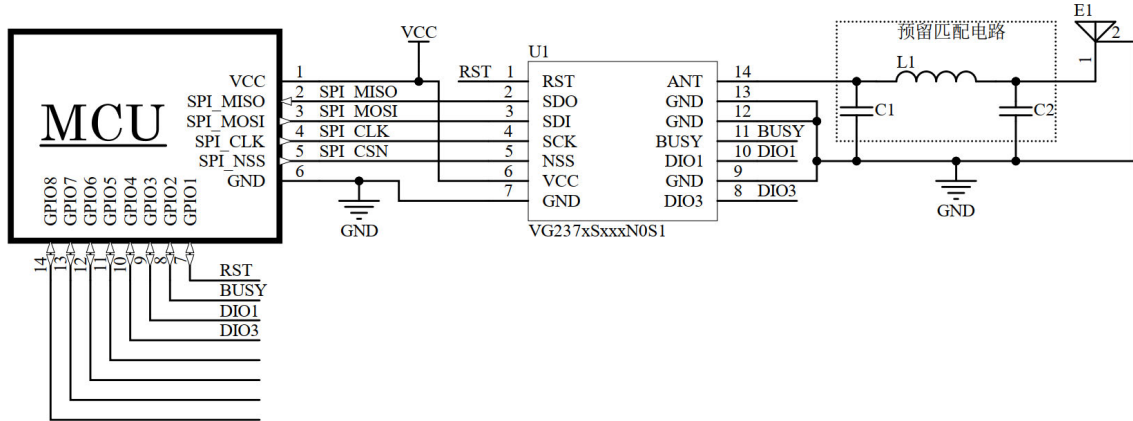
MCU

VCC
SPI_MISO
SPI_MOSI
SPI_CLK
SPI_NSS
GND

1
2 SPI_MISO
3 SPI_MOSI
4 SPI_CLK
5 SPI_CSN
6

GPIO8 GPIO7 GPIO6 GPIO5 GPIO4 GPIO3 GPIO2 GPIO1

14 13 12 11 10 9 8 7

RST
BUSY
DIO1
DIO3

VCC

GND

U1
RST 1
2
3
4
5
6
7

RST
SDO
SDI
SCK
NSS
VCC
GND

ANT
GND
GND
BUSY
DIO1
GND
DIO3

14
13
12
11 BUSY
10 DIO1
9
8 DIO3

VG237xSxxxN0S1

预留匹配电路

L1
C1
C2

GND

E1
2
1